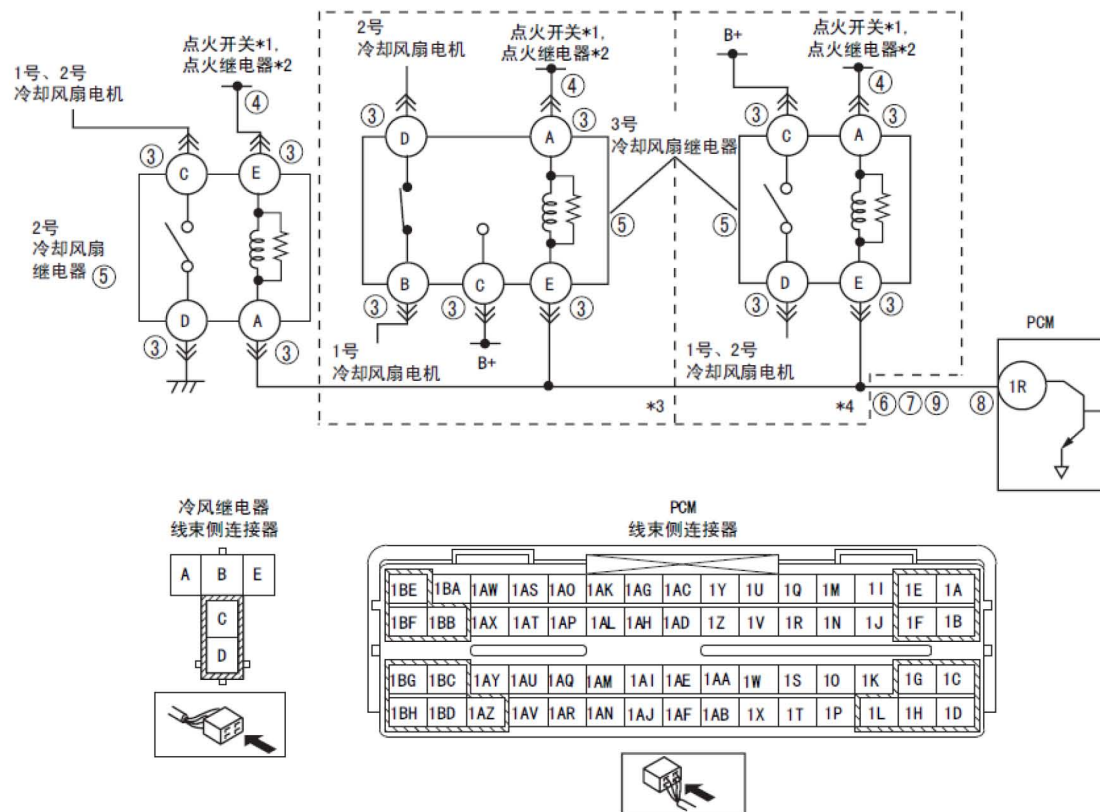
1号、2号
冷却风扇电机

点火开关*1,
点火继电器*2

④

③ C
③ E

2号
冷却风扇
继电器 ⑤

D ③
A ③

2号
冷却风扇电机

点火开关*1,
点火继电器*2

④

③ D
A ③

3号
冷却风扇继电器

⑤

B ③
C ③
E ③

B+

1号
冷却风扇电机

*3

B+

点火开关*1,
点火继电器*2

④

③ C
A ③

⑤

③ D
E ③

1号、2号
冷却风扇电机

*4

⑥⑦⑨

⑧

PCM

1R

冷风继电器
线束侧连接器

| A | B | E |
|---|---|---|
| | C | |
| | D | |

PCM
线束侧连接器

| 1BE | 1BA | 1AW | 1AS | 1AO | 1AK | 1AG | 1AC | 1Y | 1U | 1Q | 1M | 1I | 1E | 1A |
|---|---|---|---|---|---|---|---|---|---|---|---|---|---|---|
| 1BF | 1BB | 1AX | 1AT | 1AP | 1AL | 1AH | 1AD | 1Z | 1V | 1R | 1N | 1J | 1F | 1B |
| 1BG | 1BC | 1AY | 1AU | 1AQ | 1AM | 1AI | 1AE | 1AA | 1W | 1S | 1O | 1K | 1G | 1C |
| 1BH | 1BD | 1AZ | 1AV | 1AR | 1AN | 1AJ | 1AF | 1AB | 1X | 1T | 1P | 1L | 1H | 1D |